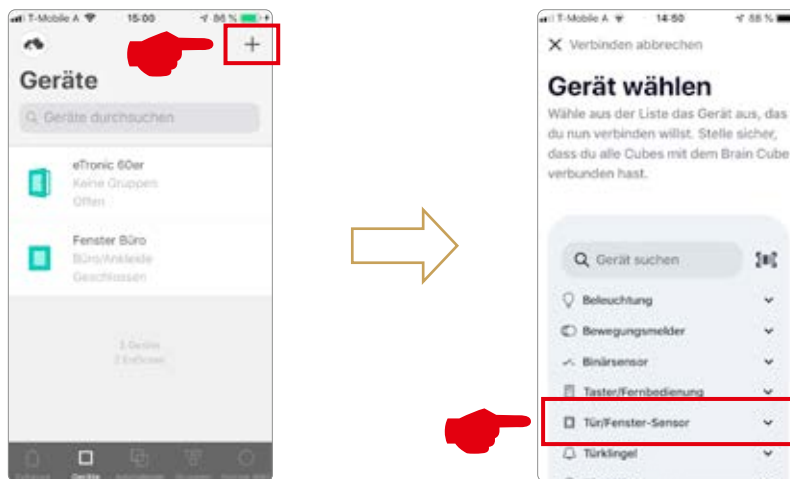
T-Mobile A 15:00 86 %

+

Geräte

Geräte durchsuchen

eTronic 60er
Keine Gruppen
Offen

Fenster Büro
Büro/Ankleide
Geschlossen

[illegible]

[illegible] Geräte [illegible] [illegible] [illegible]

T-Mobile A 14:50 88 %

Verbinden abbrechen

Gerät wählen

Wähle aus der Liste das Gerät aus, das du nun verbinden willst. Stelle sicher, dass du alle Cubes mit dem Brain Cube verbunden hast.

Gerät suchen

Beleuchtung

Bewegungsmelder

Binärsensor

Taster/Fernbedienung

Tür/Fenster-Sensor

Türklingel